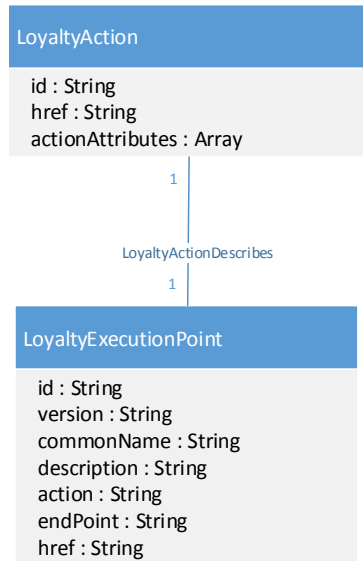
LoyaltyAction

id : String
href : String
actionAttributes : Array

1

LoyaltyActionDescribes

1

LoyaltyExecutionPoint

id : String
version : String
commonName : String
description : String
action : String
endPoint : String
href : String